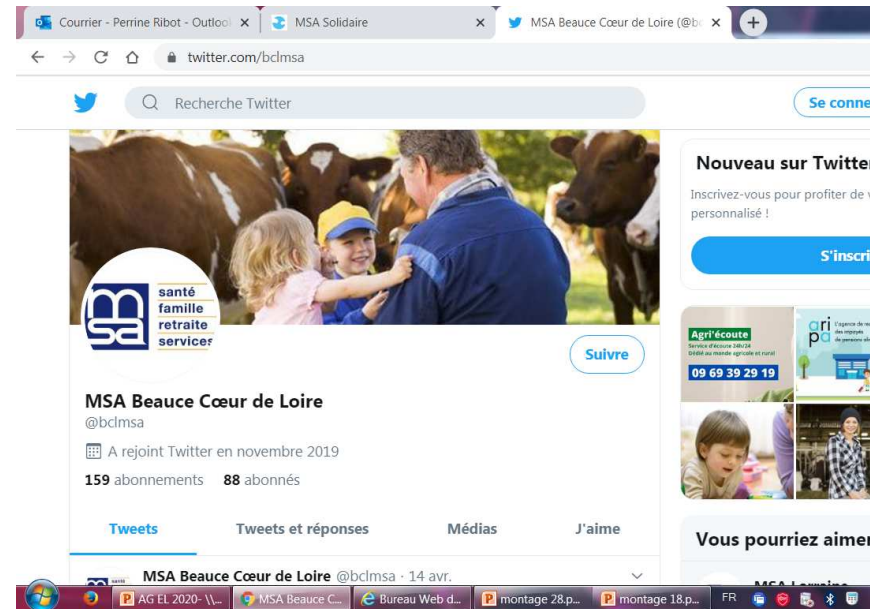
Courrier - Perrine Ribot - Outlool ×
MSA Solidaire ×
MSA Beauce Cœur de Loire (@bc ×
+

twitter.com/bclmsa

Recherche Twitter

Se conne

msa santé famille retraite services

Suivre

MSA Beauce Cœur de Loire
@bclmsa
A rejoint Twitter en novembre 2019
159 abonnements 88 abonnés

Tweets
Tweets et réponses
Médias
J'aime

MSA Beauce Cœur de Loire @bclmsa · 14 avr.

Nouveau sur Twitter
Inscrivez-vous pour profiter de v personnalisé !
S'inscri

Agri'écoute
Service d'écoute 24h/24
Dédié au monde agricole et rural
09 69 39 29 19

Vous pourriez aimer

MSA Lorraine

AG EL 2020- \\...
MSA Beauce C...
Bureau Web d...
montage 28.p...
montage 18.p...
FR